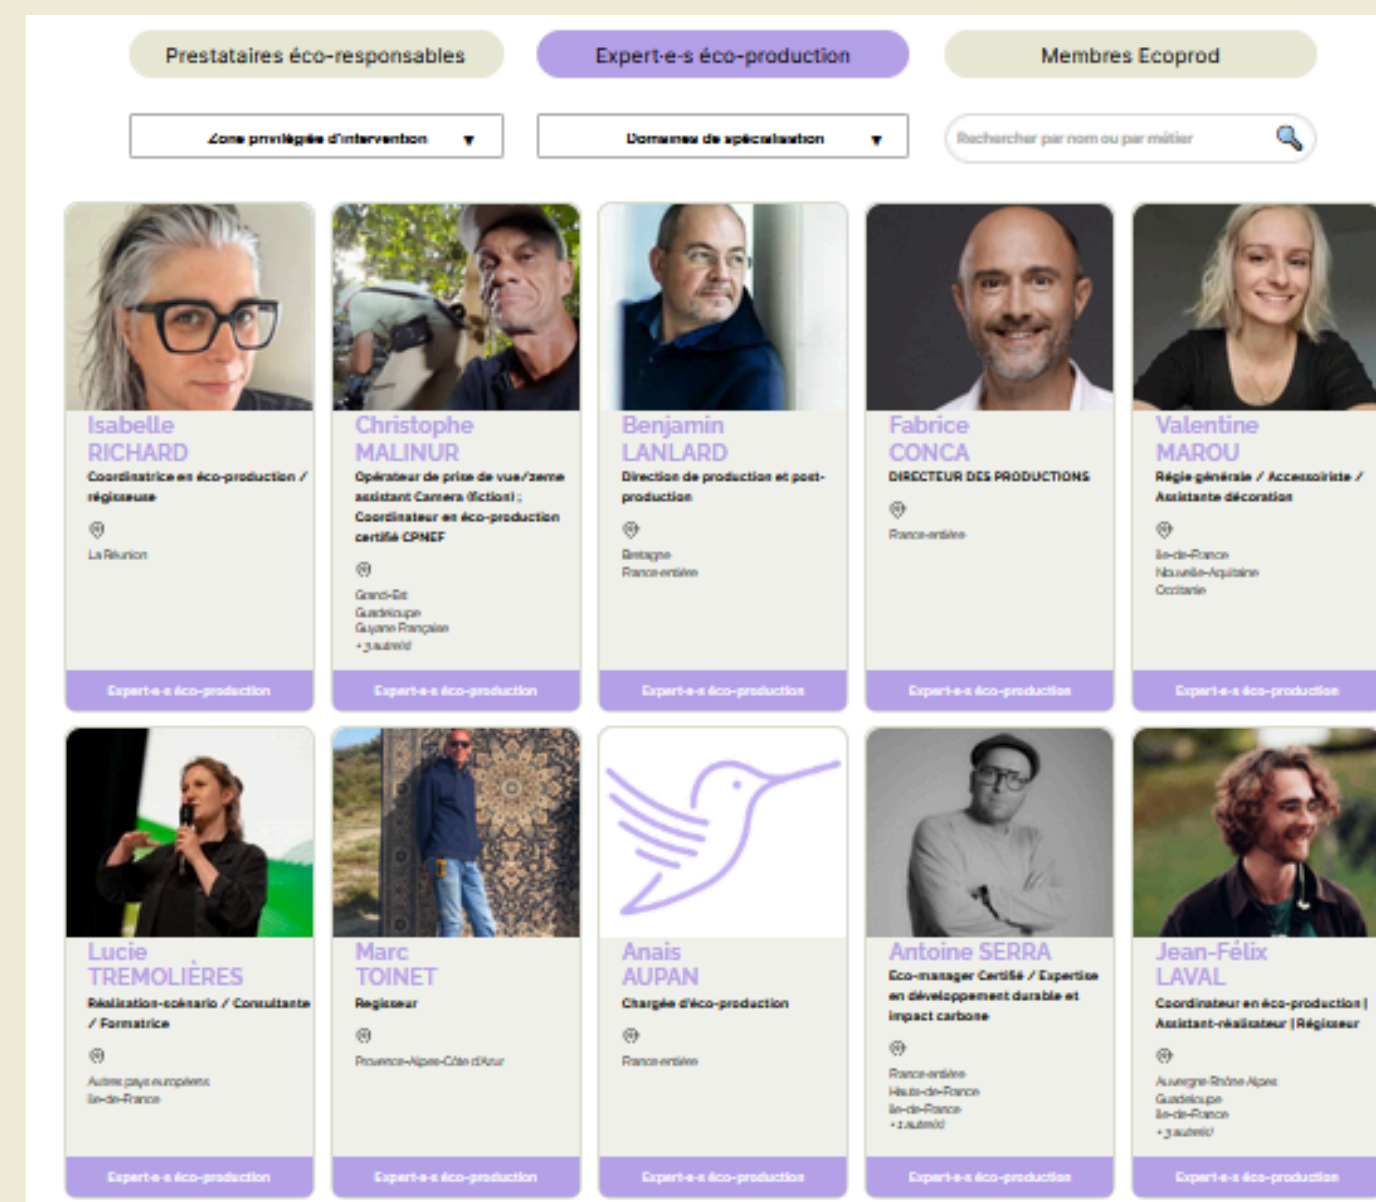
Prestataires éco-responsables

Expert-e-s éco-production

Membres Ecoprod

Zone privilégiée d'intervention

Domaines de spécialisation

Rechercher par nom ou par métier

Isabelle RICHARD
Coordinatrice en éco-production / régisseuse
La Réunion
Expert-e-s éco-production

Christophe MALINUR
Opérateur de prise de vue/2eme assistant Camera (fiction) ; Coordinateur en éco-production certifié CPNEF
Grand-Est
Guadeloupe
Guyane Française
+ 3 autre(s)
Expert-e-s éco-production

Benjamin LANLARD
Direction de production et post-production
Bretagne
France entière
Expert-e-s éco-production

Fabrice CONCA
DIRECTEUR DES PRODUCTIONS
France entière
Expert-e-s éco-production

Valentine MAROU
Régie générale / Accessoiriste / Assistante décoration
Île-de-France
Nouvelle-Aquitaine
Occitanie
Expert-e-s éco-production

Lucie TREMOLIÈRES
Réalisation-scénario / Consultante / Formatrice
Autres pays européens
Île-de-France
Expert-e-s éco-production

Marc TOINET
Regisseur
Provence-Alpes-Côte d'Azur
Expert-e-s éco-production

Anais AUPAN
Chargée d'éco-production
France entière
Expert-e-s éco-production

Antoine SERRA
Eco-manager Certifié / Expertise en développement durable et impact carbone
France entière
Hauts-de-France
Île-de-France
+ 1 autre(s)
Expert-e-s éco-production

Jean-Félix LAVAL
Coordinateur en éco-production | Assistant-réalisateur | Régisseur
Auvergne-Rhône-Alpes
Guadeloupe
Île-de-France
+ 3 autre(s)
Expert-e-s éco-production